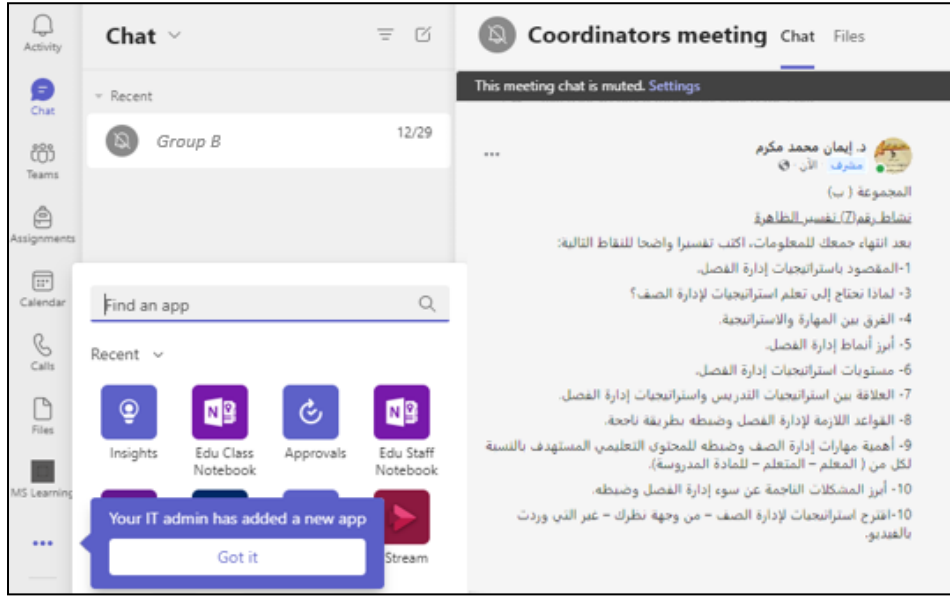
Activity
Chat
Teams
Assignments
Calendar
Calls
Files
MS Learning
...

Chat

Recent
Group B 12/29

Find an app
Recent
Insights
Edu Class Notebook
Approvals
Edu Staff Notebook
Your IT admin has added a new app
Got it
Stream

Coordinators meeting Chat Files

This meeting chat is muted. Settings

...
د. إيمان محمد مكرم
مشرف الآن

المجموعة ( ب )
نشاط رقم(7) تفسير الظاهرة
بعد انتهاء جمعك للمعلومات، اكتب تفسيرا واضحا للنقاط التالية:
1-المقصود باستراتيجيات إدارة الفصل.
3- لماذا نحتاج إلى تعلم استراتيجيات لإدارة الصف؟
4- الفرق بين المهارة والاستراتيجية.
5- أبرز أنماط إدارة الفصل.
6- مستويات استراتيجيات إدارة الفصل.
7- العلاقة بين استراتيجيات التدريس واستراتيجيات إدارة الفصل.
8- القواعد اللازمة لإدارة الفصل وضبطه بطريقة ناجحة.
9- أهمية مهارات إدارة الصف وضبطه للمحتوى التعليمي المستهدف بالنسبة لكل من ( المعلم – المتعلم – للمادة المدروسة).
10- أبرز المشكلات الناجمة عن سوء إدارة الفصل وضبطه.
10-اقترح استراتيجيات لإدارة الصف – من وجهة نظرك – غير التي وردت بالفيديو.